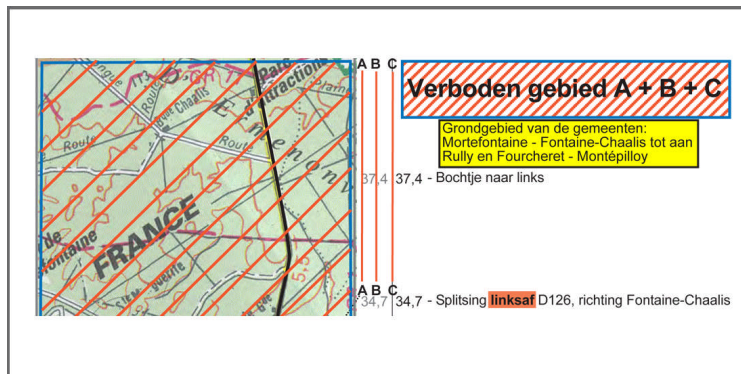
A B C

Verboden gebied A + B + C

Grondgebied van de gemeenten: Mortefontaine - Fontaine-Chaalis tot aan Rully en Fourcheret - Montépilloy

37,4 37,4 - Bochtje naar links

Parc d'attraction
Route
Chaalis
FRANCE
Fontaine
de

A B C

34,7 34,7 - Splitsing linksaf D126, richting Fontaine-Chaalis